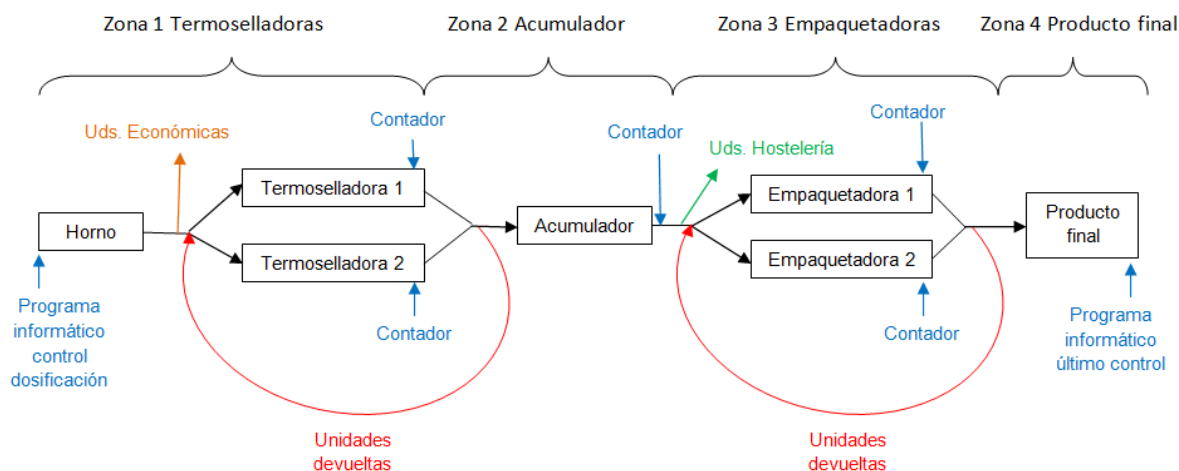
Zona 1 Termoselladoras

Zona 2 Acumulador

Zona 3 Empaquetadoras

Zona 4 Producto final

Uds. Económicas

Contador

Contador

Uds. Hostelería

Contador

Horno

Termoselladora 1

Termoselladora 2

Acumulador

Empaquetadora 1

Empaquetadora 2

Producto final

Programa informático control dosificación

Contador

Contador

Programa informático último control

Unidades devueltas

Unidades devueltas